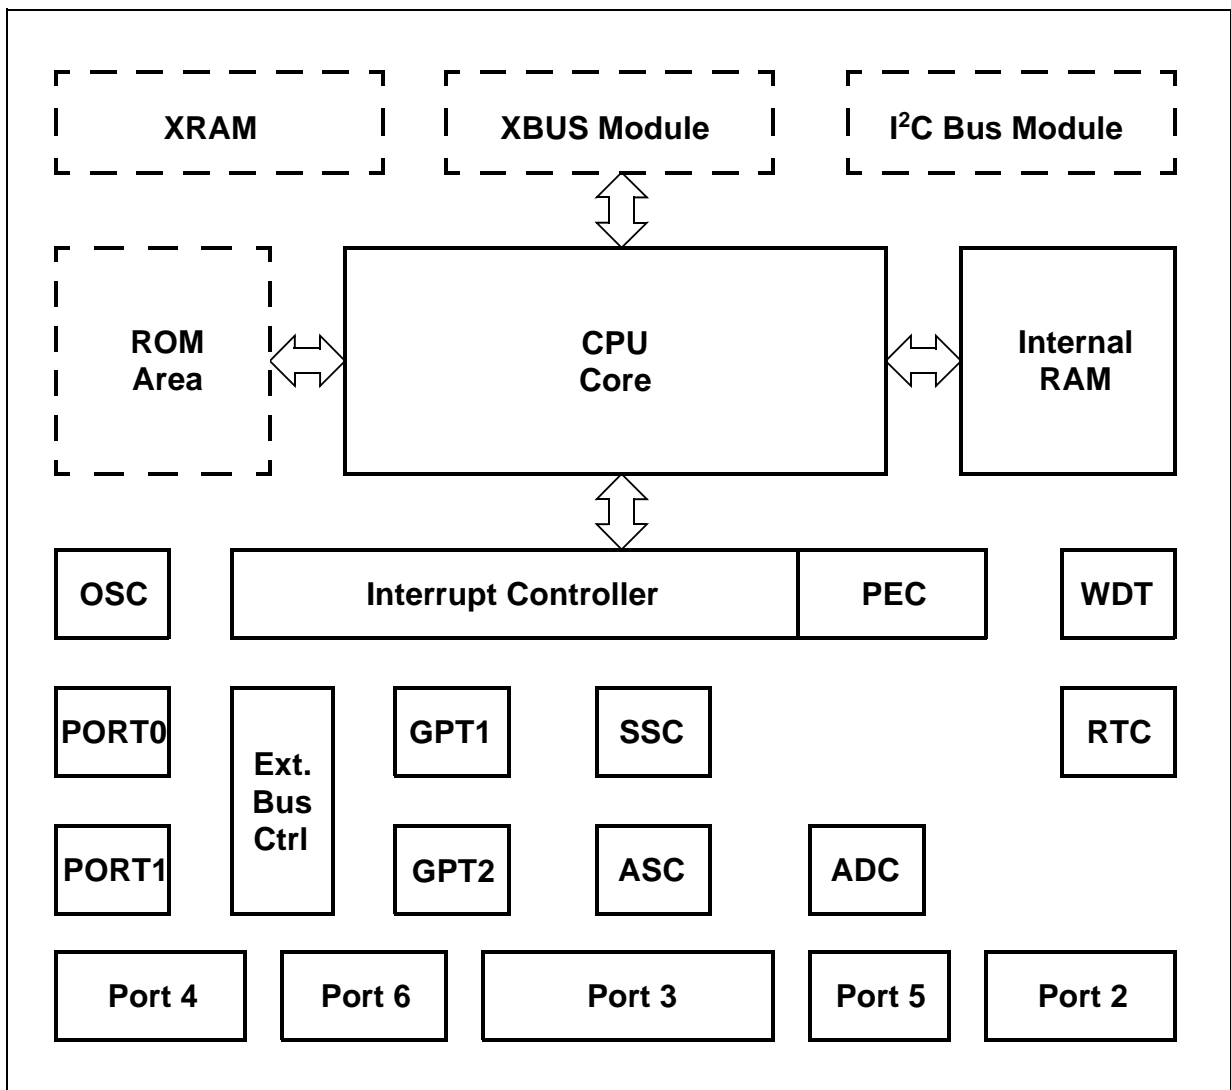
XRAM

XBUS Module

I$^2$C Bus Module

ROM Area

CPU Core

Internal RAM

OSC

Interrupt Controller

PEC

WDT

PORT0

Ext. Bus Ctrl

GPT1

SSC

RTC

PORT1

GPT2

ASC

ADC

Port 4

Port 6

Port 3

Port 5

Port 2